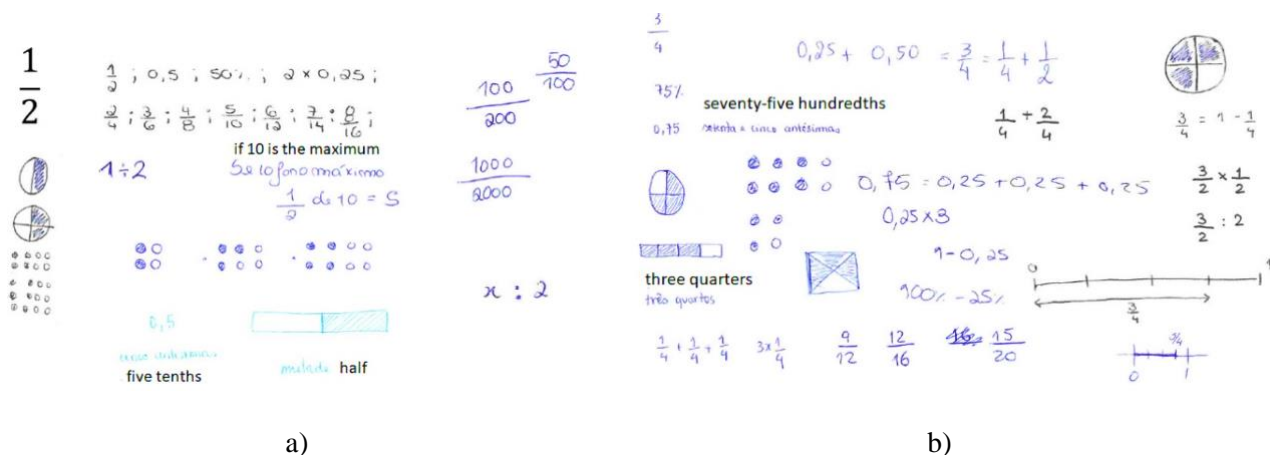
$\frac{1}{2}$

$\frac{1}{2}$ ; 0,5 ; 50% ; $2 \times 0,25$ ;

$\frac{2}{4}$ ; $\frac{3}{6}$ ; $\frac{4}{8}$ ; $\frac{5}{10}$ ; $\frac{6}{12}$ ; $\frac{7}{14}$ ; $\frac{8}{16}$ ;

$1 \div 2$

if 10 is the maximum

Se 10 fosse o máximo

$\frac{1}{2}$ de 10 = 5

$\frac{100}{200}$ $\frac{50}{100}$

$\frac{1000}{2000}$

$x : 2$

0,5

cinco décimas

five tenths

metade half

a)

$\frac{3}{4}$

$0,25 + 0,50 = \frac{3}{4} = \frac{1}{4} + \frac{1}{2}$

75%

seventy-five hundredths

0,75 setenta e cinco centésimas

$\frac{1}{4} + \frac{2}{4}$

$\frac{3}{4} = 1 - \frac{1}{4}$

$0,75 = 0,25 + 0,25 + 0,25$

$0,25 \times 3$

$\frac{3}{2} \times \frac{1}{2}$

$\frac{3}{2} : 2$

$1 - 0,25$

three quarters

três quartos

100% - 25%

0

$\frac{3}{4}$

$\frac{1}{4} + \frac{1}{4} + \frac{1}{4}$ $3 \times \frac{1}{4}$ $\frac{9}{12}$ $\frac{12}{16}$ $\frac{15}{16}$ $\frac{15}{20}$

$\frac{3}{4}$

0 1

b)